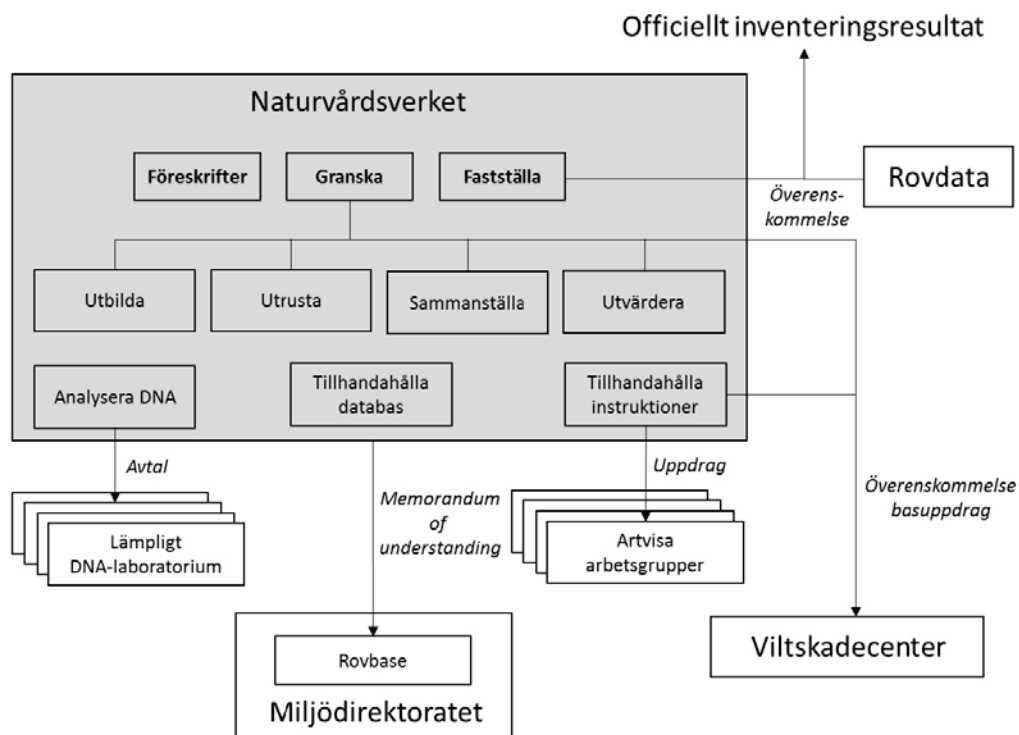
Officiellt inventeringsresultat

Naturvårdsverket

Föreskrifter

Granska

Fastställa

Överens-kommelse

Rovdata

Utbilda

Utrusta

Sammanställa

Utvärdera

Analysera DNA

Tillhandahålla databas

Tillhandahålla instruktioner

Avtal

Lämpligt DNA-laboratorium

Memorandum of understanding

Uppdrag

Artvisa arbetsgrupper

Överenskommelse basuppdrag

Rovbase

Miljödirektoratet

Viltskadecenter